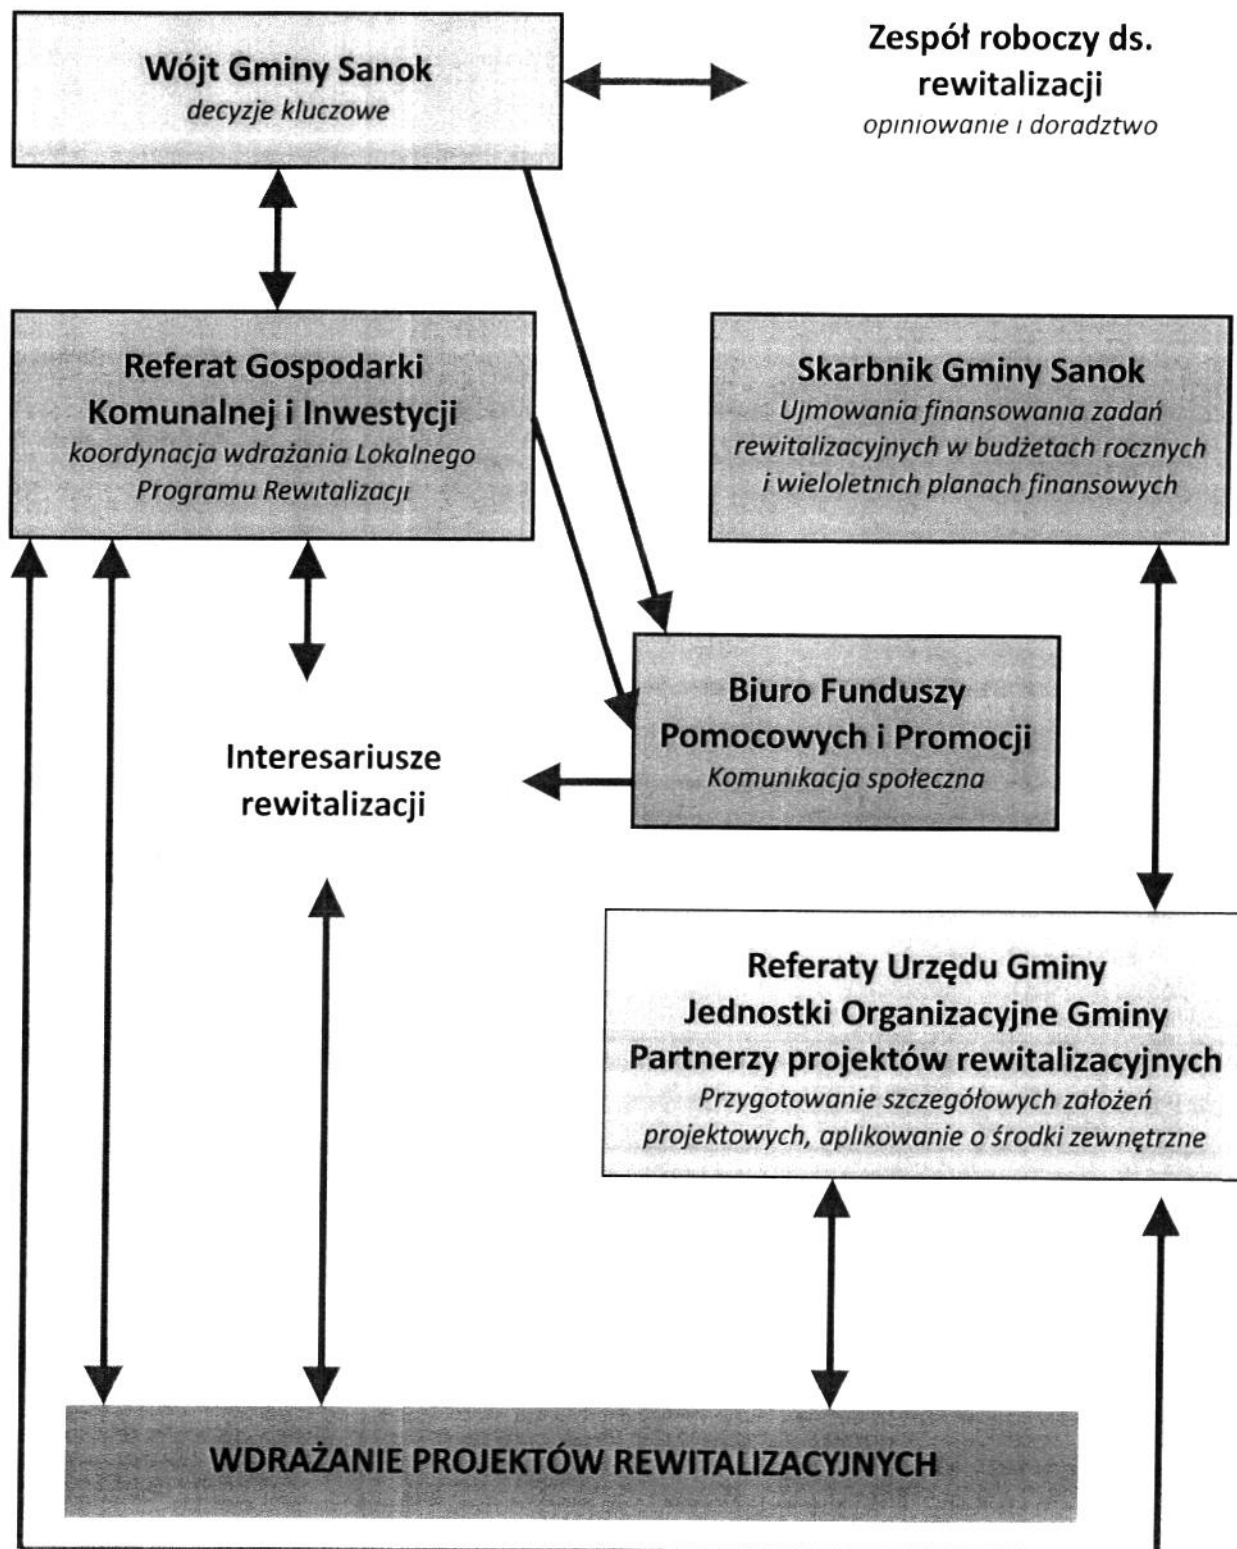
Wójt Gminy Sanok
decyzje kluczowe

Zespół roboczy ds. rewitalizacji
opiniowanie i doradztwo

Referat Gospodarki Komunalnej i Inwestycji
koordynacja wdrażania Lokalnego Programu Rewitalizacji

Skarbnik Gminy Sanok
Ujmowania finansowania zadań rewitalizacyjnych w budżetach rocznych i wieloletnich planach finansowych

Biuro Funduszy Pomocowych i Promocji
Komunikacja społeczna

Interesariusze rewitalizacji

Referaty Urzędu Gminy
Jednostki Organizacyjne Gminy
Partnerzy projektów rewitalizacyjnych
Przygotowanie szczegółowych założeń projektowych, aplikowanie o środki zewnętrzne

WDRAŻANIE PROJEKTÓW REWITALIZACYJNYCH